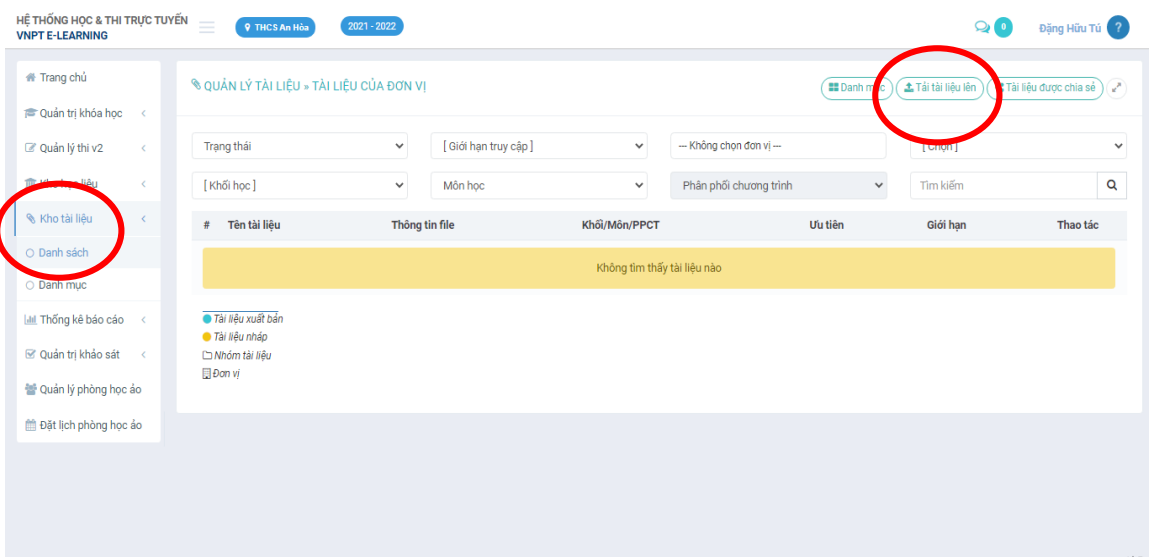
HỆ THỐNG HỌC & THI TRỰC TUYẾN
VNPT E-LEARNING

THCS An Hòa
2021 - 2022

0
Đặng Hữu Tú

Trang chủ
Quản trị khóa học
Quản lý thi v2
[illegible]
Kho tài liệu
Danh sách
Danh mục
Thống kê báo cáo
Quản trị khảo sát
Quản lý phòng học ảo
Đặt lịch phòng học ảo

QUẢN LÝ TÀI LIỆU » TÀI LIỆU CỦA ĐƠN VỊ

Danh m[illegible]c
Tải tài liệu lên
Tài liệu được chia sẻ

Trạng thái
[ Giới hạn truy cập ]
--- Không chọn đơn vị ---
[ Chọn ]
[ Khối học ]
Môn học
Phân phối chương trình
Tìm kiếm

| # | Tên tài liệu | Thông tin file | Khối/Môn/PPCT | Ưu tiên | Giới hạn | Thao tác |
|---|---|---|---|---|---|---|
| Không tìm thấy tài liệu nào | | | | | | |

Tài liệu xuất bản
Tài liệu nháp
Nhóm tài liệu
Đơn vị